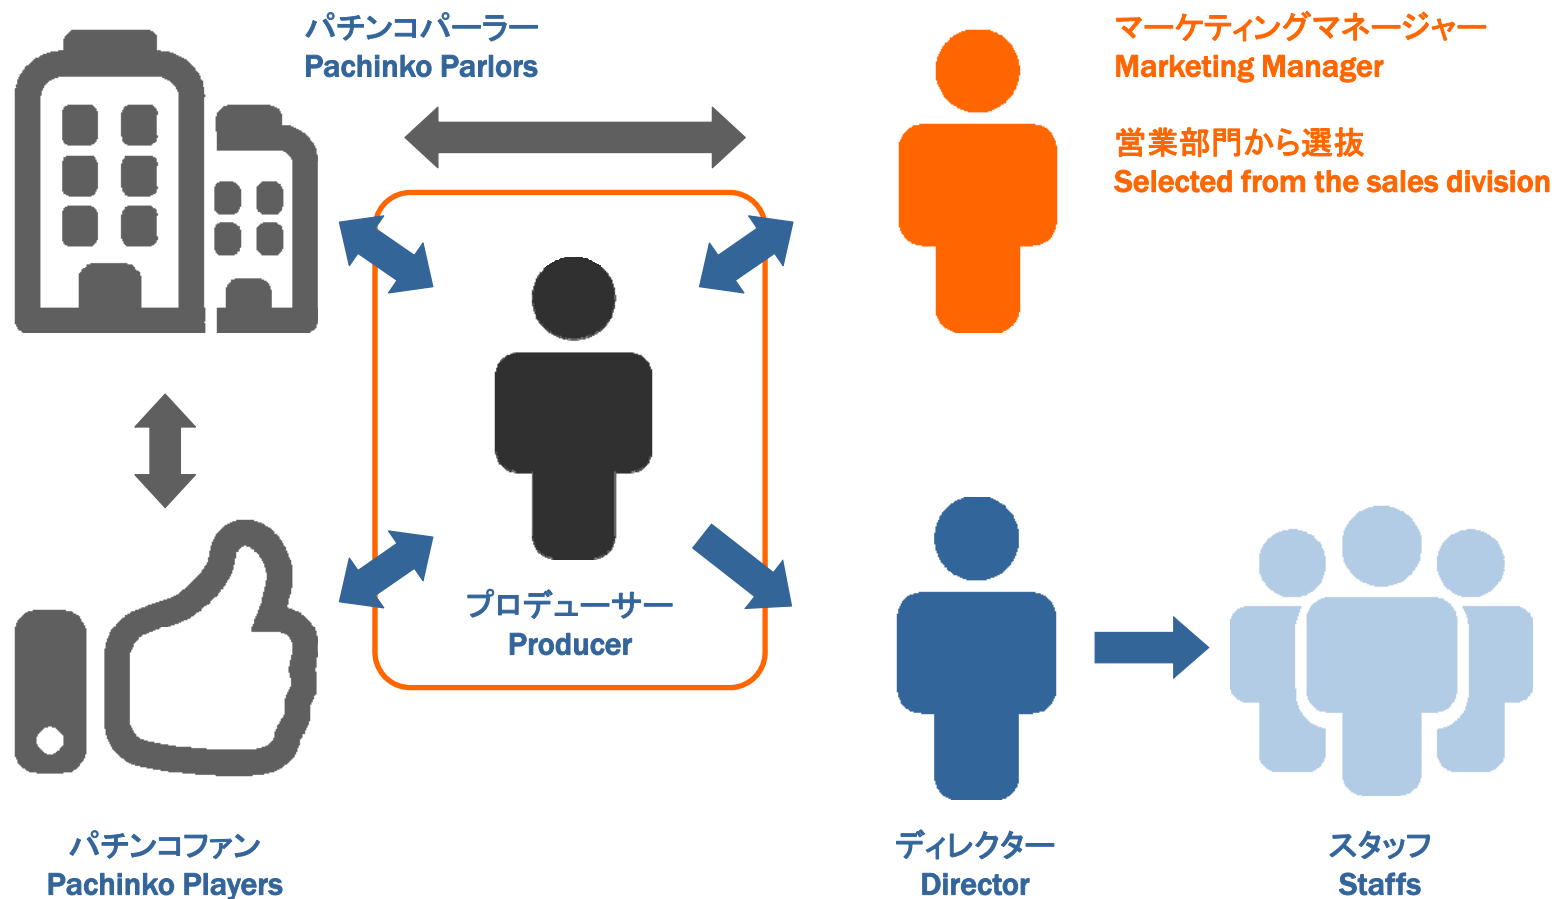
パチンコパーラー
Pachinko Parlors

マーケティングマネージャー
Marketing Manager

営業部門から選抜
Selected from the sales division

プロデューサー
Producer

パチンコファン
Pachinko Players

ディレクター
Director

スタッフ
Staffs